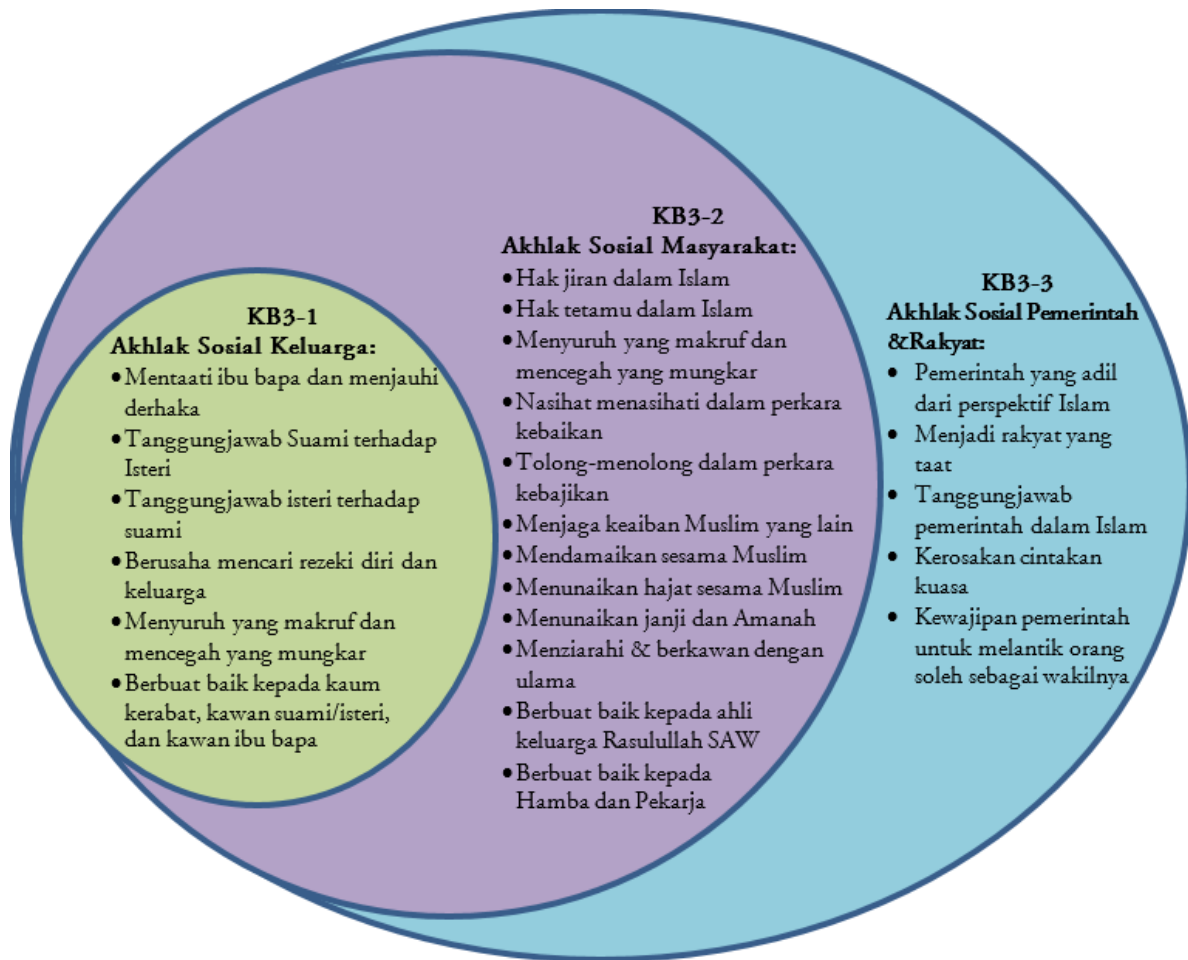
KB3-2
Akhlak Sosial Masyarakat:
- Hak jiran dalam Islam
- Hak tetamu dalam Islam
- Menyuruh yang makruf dan mencegah yang mungkar
- Nasihat menasihati dalam perkara kebaikan
- Tolong-menolong dalam perkara kebajikan
- Menjaga keaiban Muslim yang lain
- Mendamaikan sesama Muslim
- Menunaikan hajat sesama Muslim
- Menunaikan janji dan Amanah
- Menziarahi & berkawan dengan ulama
- Berbuat baik kepada ahli keluarga Rasulullah SAW
- Berbuat baik kepada Hamba dan Pekarja

KB3-1
Akhlak Sosial Keluarga:
- Mentaati ibu bapa dan menjauhi derhaka
- Tanggungjawab Suami terhadap Isteri
- Tanggungjawab isteri terhadap suami
- Berusaha mencari rezeki diri dan keluarga
- Menyuruh yang makruf dan mencegah yang mungkar
- Berbuat baik kepada kaum kerabat, kawan suami/isteri, dan kawan ibu bapa

KB3-3
Akhlak Sosial Pemerintah &Rakyat:
- Pemerintah yang adil dari perspektif Islam
- Menjadi rakyat yang taat
- Tanggungjawab pemerintah dalam Islam
- Kerosakan cintakan kuasa
- Kewajipan pemerintah untuk melantik orang soleh sebagai wakilnya